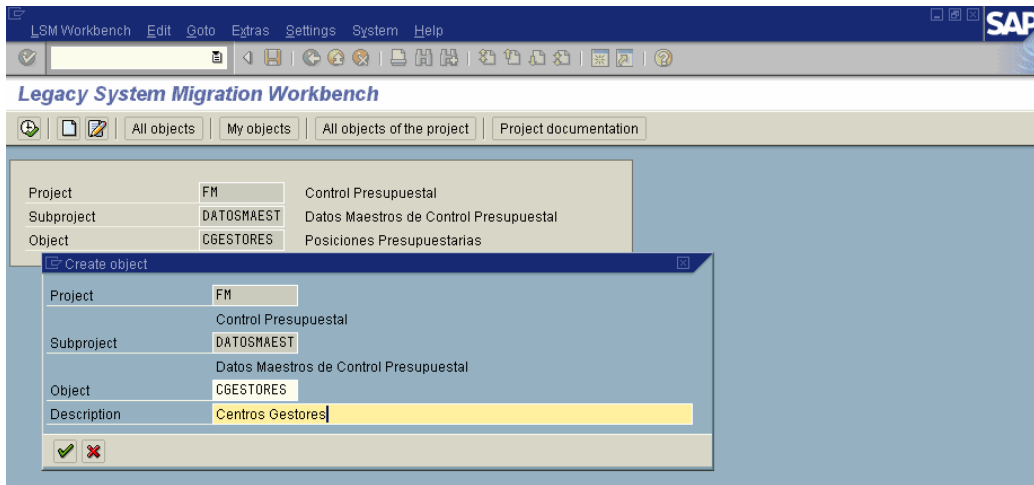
LSM Workbench Edit Goto Extras Settings System Help

SAP

Legacy System Migration Workbench

All objects | My objects | All objects of the project | Project documentation

| | | |
|---|---|---|
| Project | FM | Control Presupuestal |
| Subproject | DATOSMAEST | Datos Maestros de Control Presupuestal |
| Object | CGESTORES | Posiciones Presupuestarias |

Create object

Project FM
Control Presupuestal
Subproject DATOSMAEST
Datos Maestros de Control Presupuestal
Object CGESTORES
Description Centros Gestores